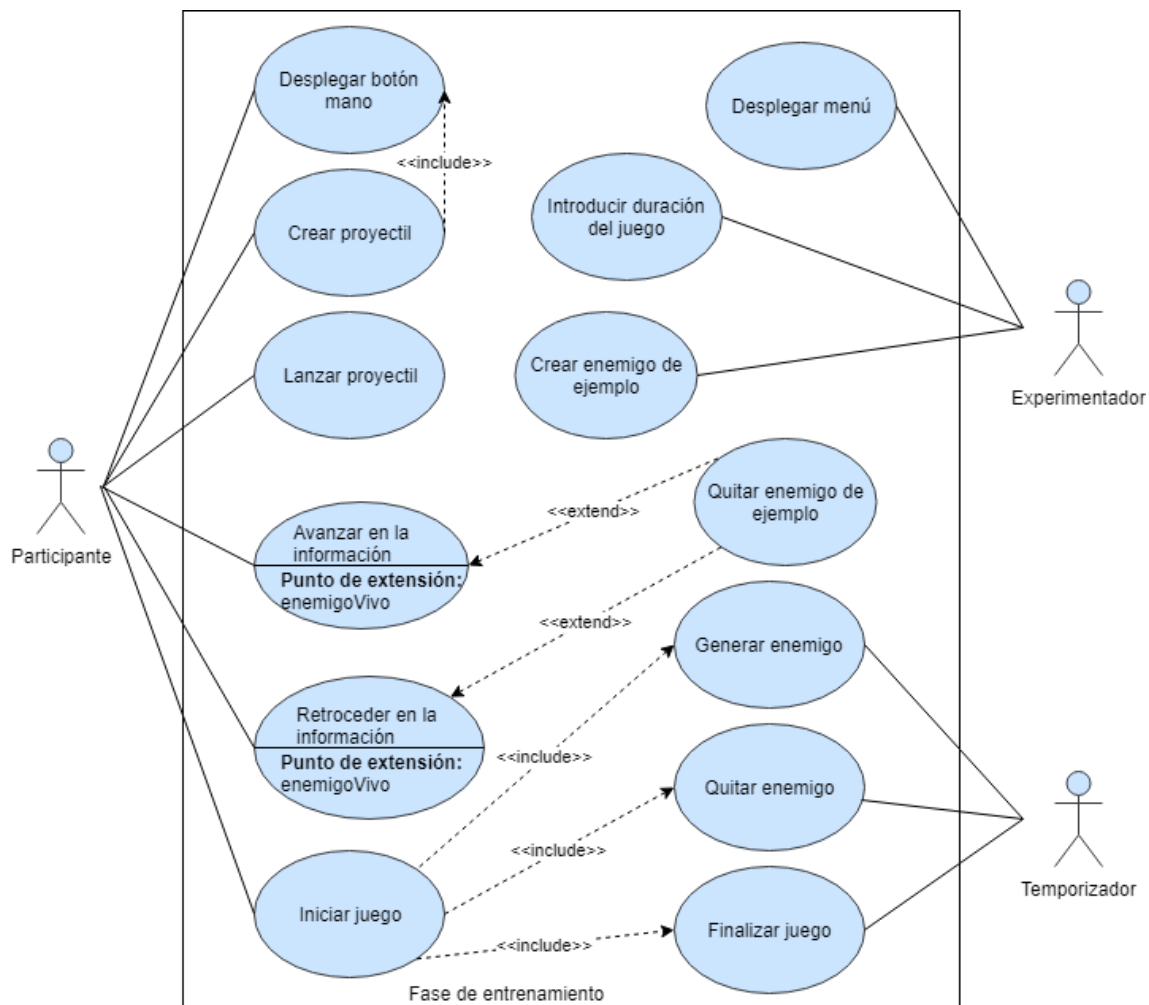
Desplegar botón mano

<<include>>

Crear proyectil

Lanzar proyectil

Desplegar menú

Introducir duración del juego

Crear enemigo de ejemplo

Experimentador

Participante

<<extend>>

Quitar enemigo de ejemplo

Avanzar en la información
**Punto de extensión:**
enemigoVivo

<<extend>>

Generar enemigo

Retroceder en la información
**Punto de extensión:**
enemigoVivo

<<include>>

Quitar enemigo

<<include>>

Temporizador

Iniciar juego

<<include>>

Finalizar juego

Fase de entrenamiento